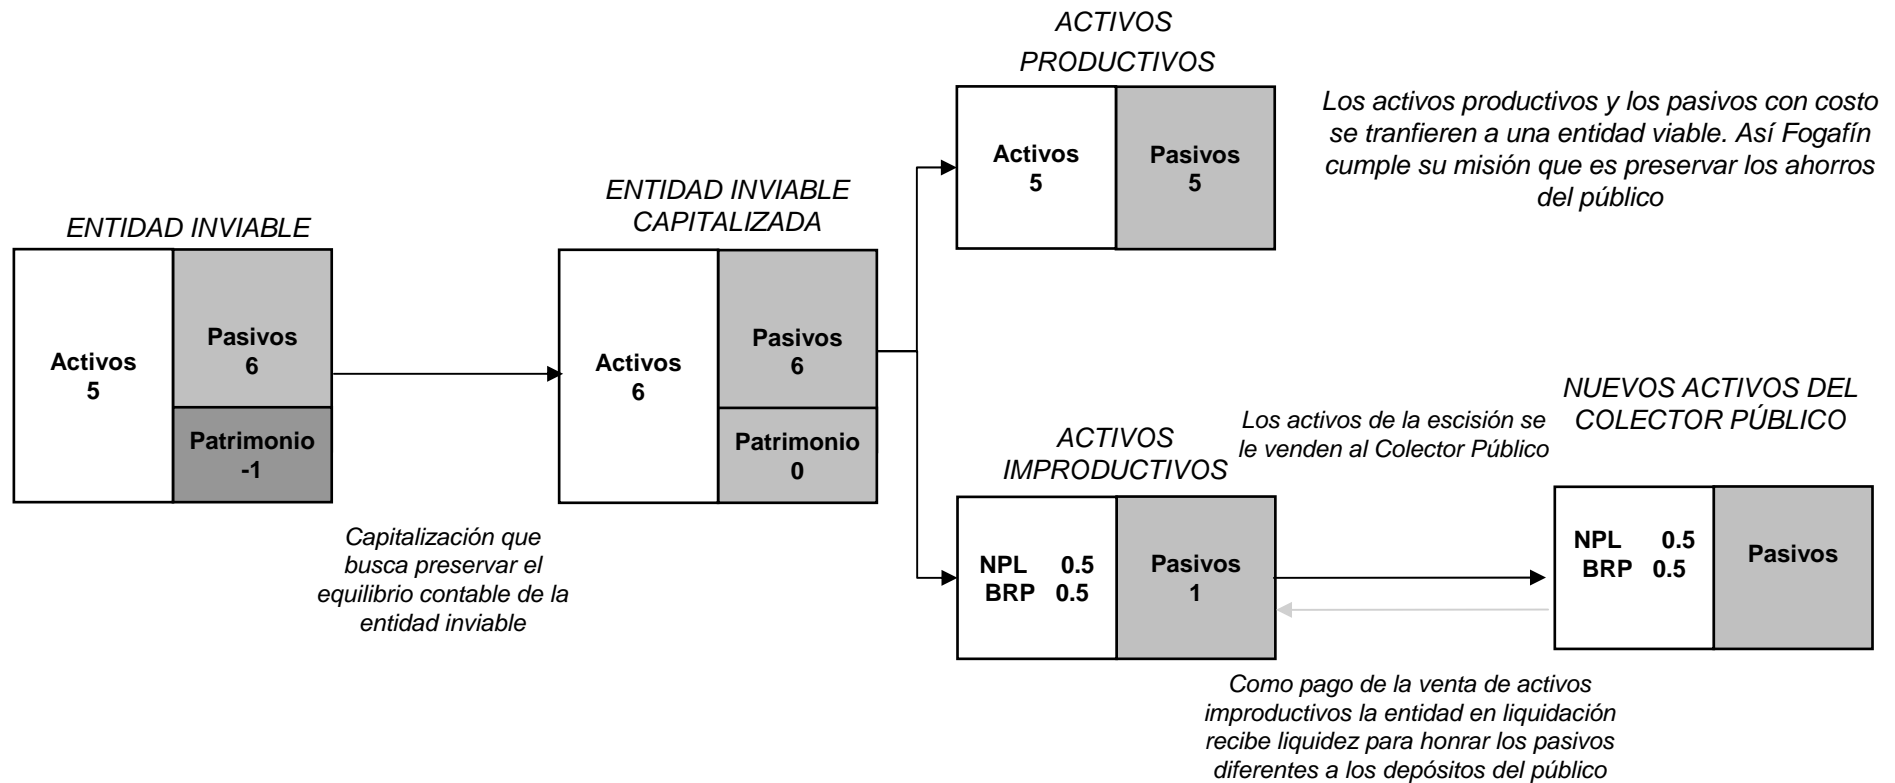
ENTIDAD INVIABLE

Activos
5

Pasivos
6

Patrimonio
-1

Capitalización que busca preservar el equilibrio contable de la entidad inviable

ENTIDAD INVIABLE CAPITALIZADA

Activos
6

Pasivos
6

Patrimonio
0

ACTIVOS PRODUCTIVOS

Activos
5

Pasivos
5

Los activos productivos y los pasivos con costo se tranfieren a una entidad viable. Así Fogafín cumple su misión que es preservar los ahorros del público

ACTIVOS IMPRODUCTIVOS

NPL 0.5
BRP 0.5

Pasivos
1

Los activos de la escisión se le venden al Colector Público

NUEVOS ACTIVOS DEL COLECTOR PÚBLICO

NPL 0.5
BRP 0.5

Pasivos

Como pago de la venta de activos improductivos la entidad en liquidación recibe liquidez para honrar los pasivos diferentes a los depósitos del público